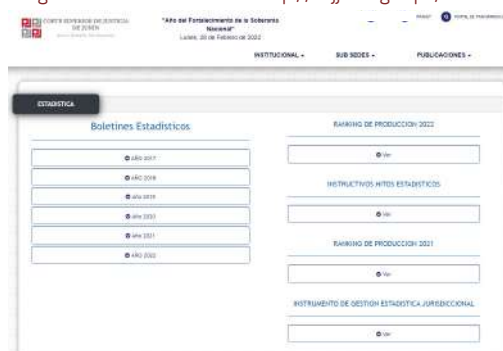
CORTE SUPERIOR DE JUSTICIA DE JUNIN

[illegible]

"Año del Fortalecimiento de la Soberanía Nacional"

Lunes, 28 de Febrero del 2022

INICIO

PORTAL DE TRANSPARENCIA

INSTITUCIONAL

SUB SEDES

PUBLICACIONES

ESTADISTICA

Boletines Estadísticos

AÑO 2017

AÑO 2018

AÑO 2019

AÑO 2020

AÑO 2021

AÑO 2022

RANKING DE PRODUCCION 2022

Ver

INSTRUCTIVOS HITOS ESTADISTICOS

Ver

RANKING DE PRODUCCION 2021

Ver

INSTRUMENTO DE GESTION ESTADISTICA JURISDICCIONAL

Ver